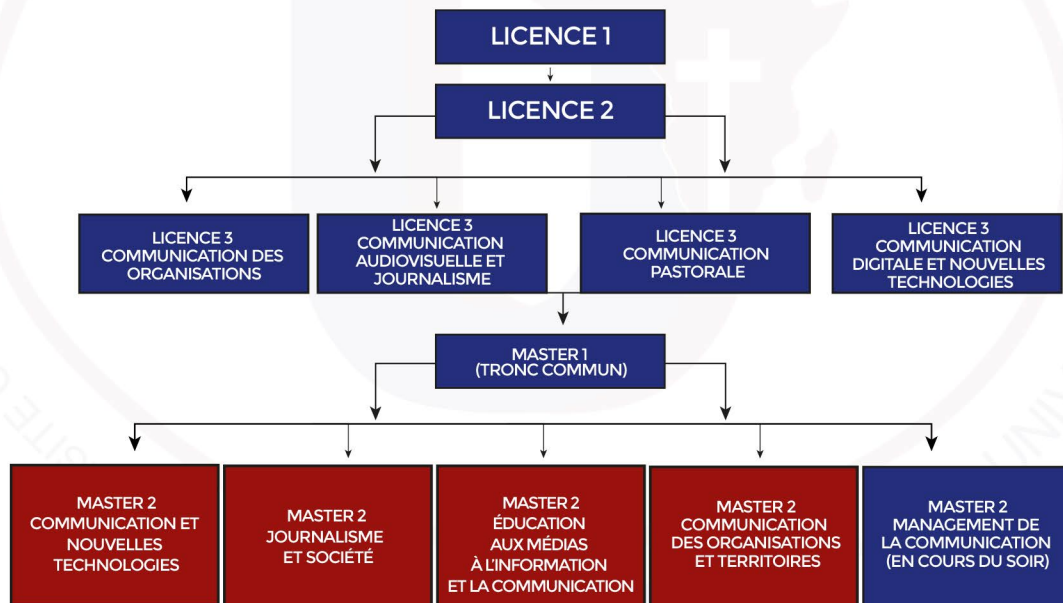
LICENCE 1

LICENCE 2

LICENCE 3
COMMUNICATION DES ORGANISATIONS

LICENCE 3
COMMUNICATION AUDIOVISUELLE ET JOURNALISME

LICENCE 3
COMMUNICATION PASTORALE

LICENCE 3
COMMUNICATION DIGITALE ET NOUVELLES TECHNOLOGIES

MASTER 1
(TRONC COMMUN)

MASTER 2
COMMUNICATION ET NOUVELLES TECHNOLOGIES

MASTER 2
JOURNALISME ET SOCIÉTÉ

MASTER 2
ÉDUCATION AUX MÉDIAS À L'INFORMATION ET LA COMMUNICATION

MASTER 2
COMMUNICATION DES ORGANISATIONS ET TERRITOIRES

MASTER 2
MANAGEMENT DE LA COMMUNICATION
(EN COURS DU SOIR)